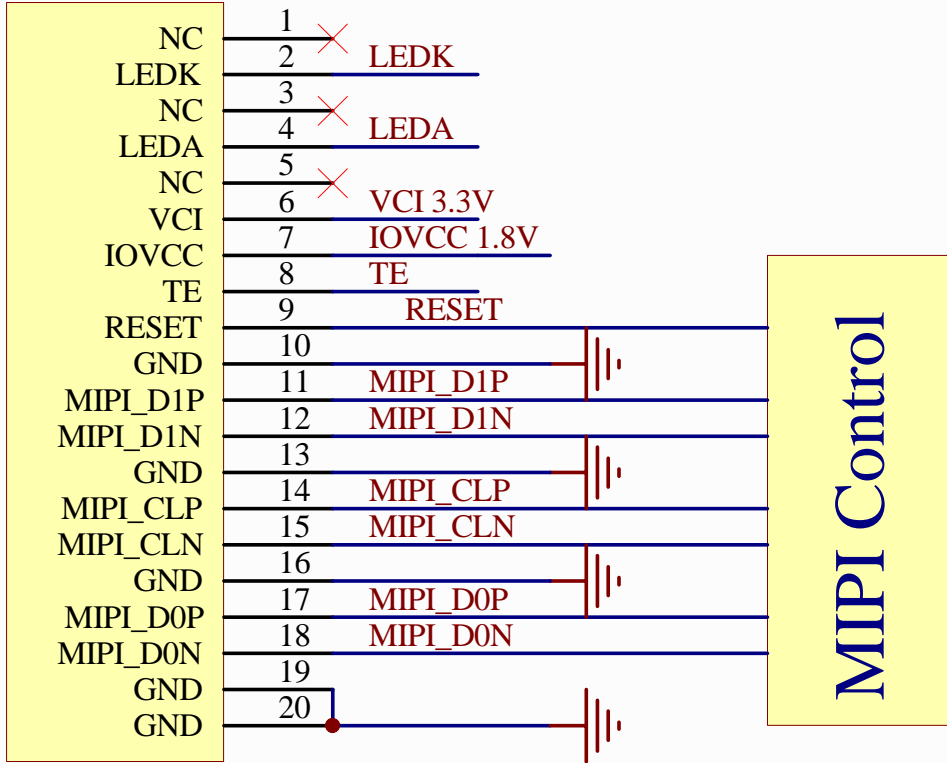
NC
LEDK
NC
LEDA
NC
VCI
IOVCC
TE
RESET
GND
MIPI_D1P
MIPI_D1N
GND
MIPI_CLP
MIPI_CLN
GND
MIPI_D0P
MIPI_D0N
GND
GND

1
2 LEDK
3
4 LEDA
5
6 VCI 3.3V
7 IOVCC 1.8V
8 TE
9 RESET
10
11 MIPI_D1P
12 MIPI_D1N
13
14 MIPI_CLP
15 MIPI_CLN
16
17 MIPI_D0P
18 MIPI_D0N
19
20

MIPI Control